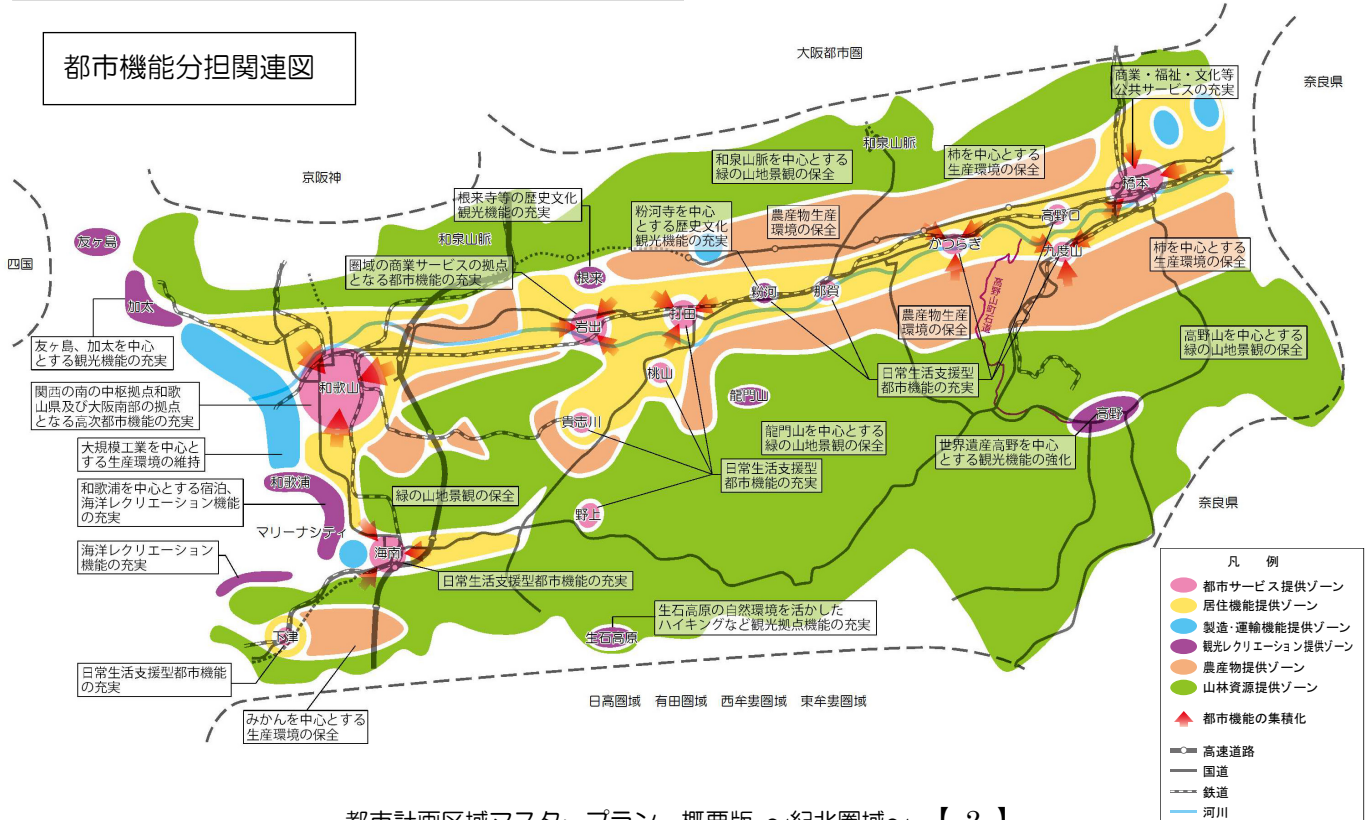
都市機能分担関連図

大阪都市圏

奈良県

商業・福祉・文化等
公共サービスの充実

和泉山脈

京阪神

和泉山脈を中心とする
緑の山地景観の保全

柿を中心とする
生産環境の保全

橋本

根来寺等の歴史文化
観光機能の充実

粉河寺を中心
とする歴史文化
観光機能の充実

農産物生産
環境の保全

高野口

友ヶ島

和泉山脈

かつらぎ

九度山

柿を中心とする
生産環境の保全

四国

圏域の商業サービスの拠点
となる都市機能の充実

根来

粉河

那賀

加太

岩出

打田

農産物生産
環境の保全

高野山町石道

高野山を中心とする
緑の山地景観の保全

友ヶ島、加太を中心
とする観光機能の充実

日常生活支援型
都市機能の充実

関西の南の中枢拠点和歌
山県及び大阪南部の拠点
となる高次都市機能の充実

和歌山

桃山

龍門山

貴志川

高野

大規模工業を中心と
する生産環境の維持

龍門山を中心とする
緑の山地景観の保全

世界遺産高野を中心
とする観光機能の強化

和歌浦

日常生活支援型
都市機能の充実

和歌浦を中心とする宿泊、
海洋レクリエーション機能
の充実

緑の山地景観の保全

奈良県

マリーナシティ

野上

海南

海洋レクリエーション
機能の充実

日常生活支援型都市機能の充実

凡　例
都市サービス提供ゾーン
居住機能提供ゾーン
製造・運輸機能提供ゾーン
観光レクリエーション提供ゾーン
農産物提供ゾーン
山林資源提供ゾーン
都市機能の集積化
高速道路
国道
鉄道
河川

生石高原の自然環境を活かした
ハイキングなど観光拠点機能の充実

下津

生石高原

日常生活支援型都市機能
の充実

日高圏域　有田圏域　西牟婁圏域　東牟婁圏域

みかんを中心とする
生産環境の保全

都市計画区域マスタープラン　概要版　～紀北圏域～　【 3 】